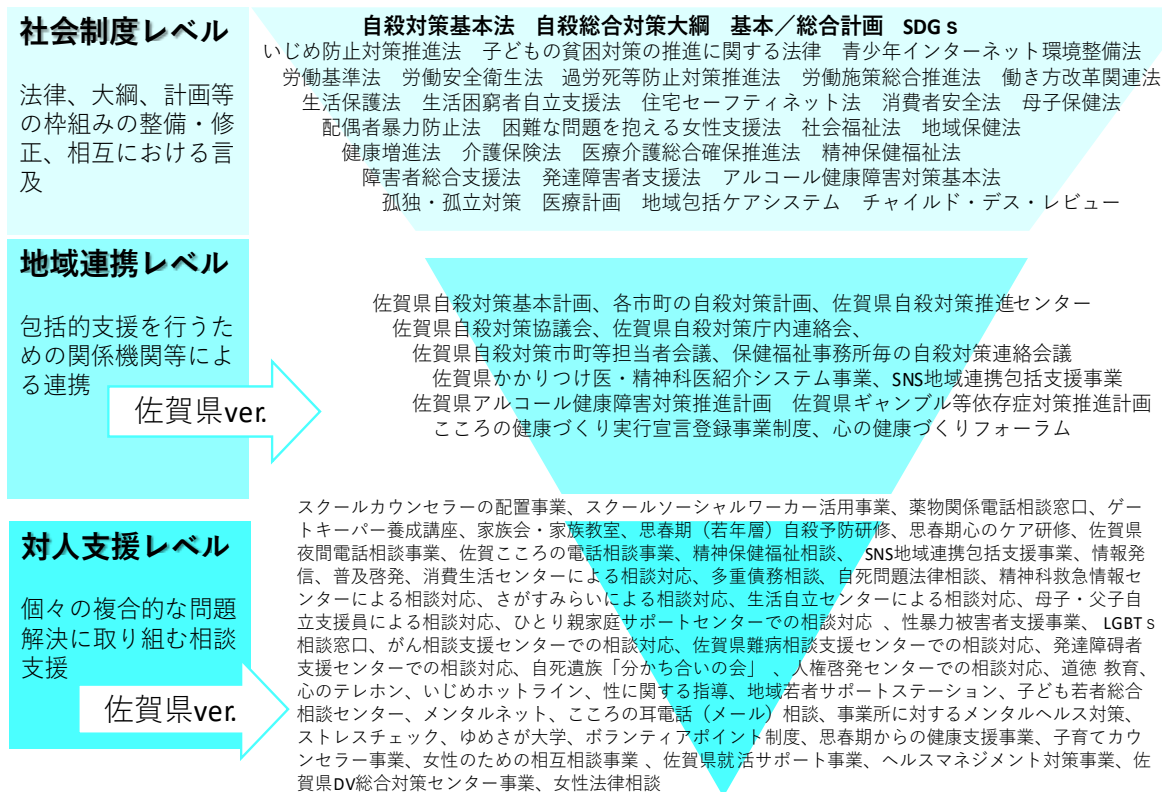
社会制度レベル

法律、大綱、計画等の枠組みの整備・修正、相互における言及

自殺対策基本法　自殺総合対策大綱　基本／総合計画　SDGｓ
いじめ防止対策推進法　子どもの貧困対策の推進に関する法律　青少年インターネット環境整備法
労働基準法　労働安全衛生法　過労死等防止対策推進法　労働施策総合推進法　働き方改革関連法
生活保護法　生活困窮者自立支援法　住宅セーフティネット法　消費者安全法　母子保健法
配偶者暴力防止法　困難な問題を抱える女性支援法　社会福祉法　地域保健法
健康増進法　介護保険法　医療介護総合確保推進法　精神保健福祉法
障害者総合支援法　発達障害者支援法　アルコール健康障害対策基本法
孤独・孤立対策　医療計画　地域包括ケアシステム　チャイルド・デス・レビュー

地域連携レベル

包括的支援を行うための関係機関等による連携

佐賀県ver.

佐賀県自殺対策基本計画、各市町の自殺対策計画、佐賀県自殺対策推進センター
佐賀県自殺対策協議会、佐賀県自殺対策庁内連絡会、
佐賀県自殺対策市町等担当者会議、保健福祉事務所毎の自殺対策連絡会議
佐賀県かかりつけ医・精神科医紹介システム事業、SNS地域連携包括支援事業
佐賀県アルコール健康障害対策推進計画　佐賀県ギャンブル等依存症対策推進計画
こころの健康づくり実行宣言登録事業制度、心の健康づくりフォーラム

対人支援レベル

個々の複合的な問題解決に取り組む相談支援

佐賀県ver.

スクールカウンセラーの配置事業、スクールソーシャルワーカー活用事業、薬物関係電話相談窓口、ゲートキーパー養成講座、家族会・家族教室、思春期（若年層）自殺予防研修、思春期心のケア研修、佐賀県夜間電話相談事業、佐賀こころの電話相談事業、精神保健福祉相談、 SNS地域連携包括支援事業、情報発信、普及啓発、消費生活センターによる相談対応、多重債務相談、自死問題法律相談、精神科救急情報センターによる相談対応、さがすみらいによる相談対応、生活自立センターによる相談対応、母子・父子自立支援員による相談対応、ひとり親家庭サポートセンターでの相談対応 、性暴力被害者支援事業、 LGBTｓ相談窓口、がん相談支援センターでの相談対応、佐賀県難病相談支援センターでの相談対応、発達障害者支援センターでの相談対応、自死遺族「分かち合いの会」 、人権啓発センターでの相談対応、道徳 教育、心のテレホン、いじめホットライン、性に関する指導、地域若者サポートステーション、子ども若者総合相談センター、メンタルネット、こころの耳電話（メール）相談、事業所に対するメンタルヘルス対策、ストレスチェック、ゆめさが大学、ボランティアポイント制度、思春期からの健康支援事業、子育てカウンセラー事業、女性のための相互相談事業 、佐賀県就活サポート事業、ヘルスマネジメント対策事業、佐賀県DV総合対策センター事業、女性法律相談